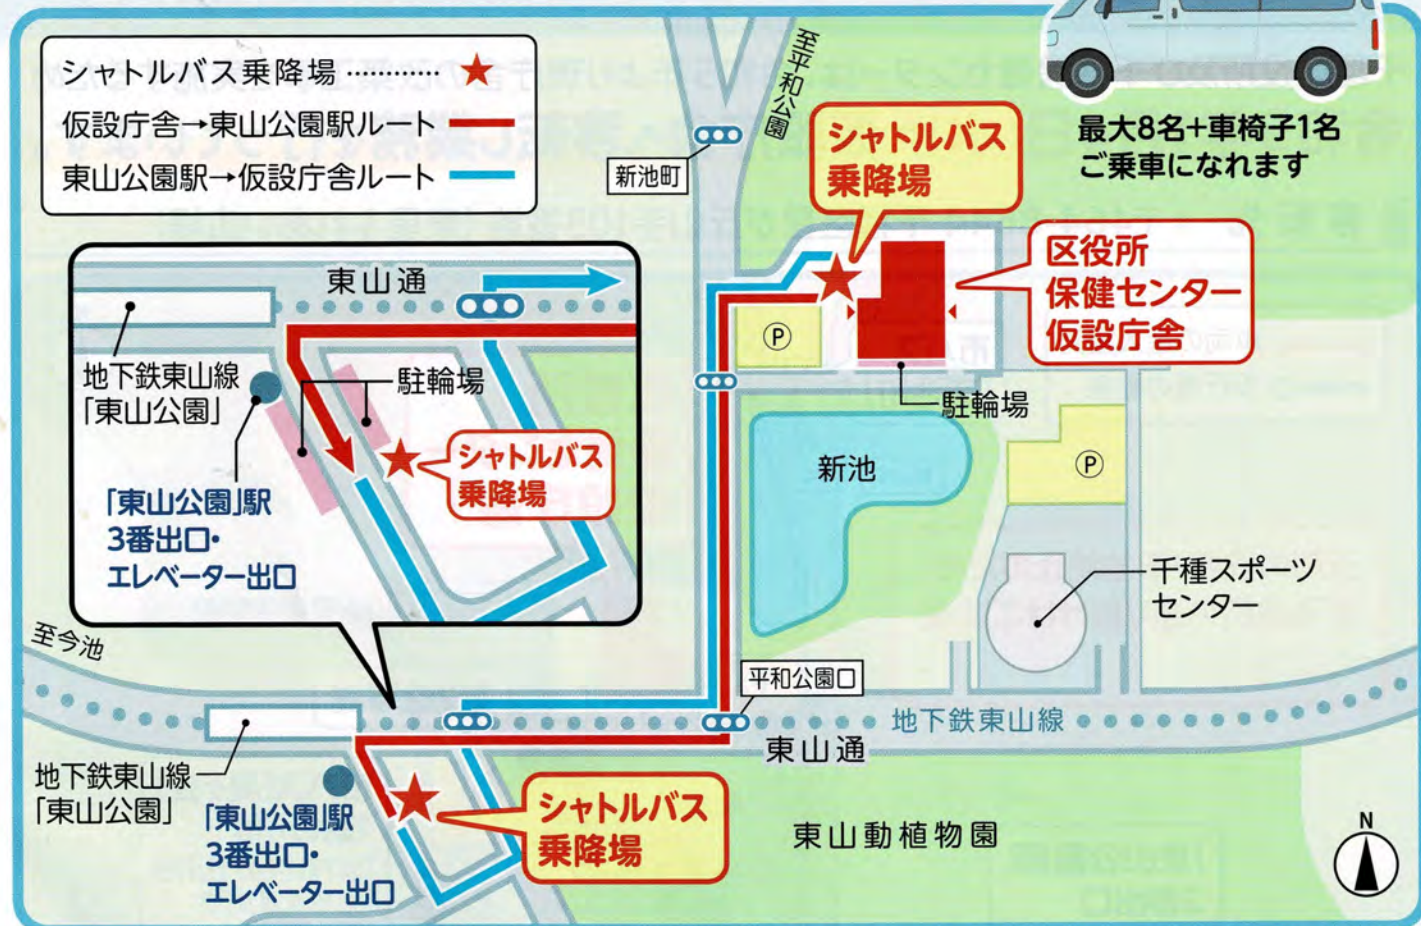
シャトルバス乗降場 ............ ★
仮設庁舎→東山公園駅ルート
東山公園駅→仮設庁舎ルート

至平和公園

新池町

シャトルバス乗降場

最大8名+車椅子1名
ご乗車になれます

区役所
保健センター
仮設庁舎

東山通

地下鉄東山線
「東山公園」

駐輪場

シャトルバス乗降場

「東山公園」駅
3番出口・
エレベーター出口

P

駐輪場

新池

P

千種スポーツセンター

至今池

平和公園口

地下鉄東山線

東山通

地下鉄東山線
「東山公園」

「東山公園」駅
3番出口・
エレベーター出口

シャトルバス乗降場

東山動植物園

N